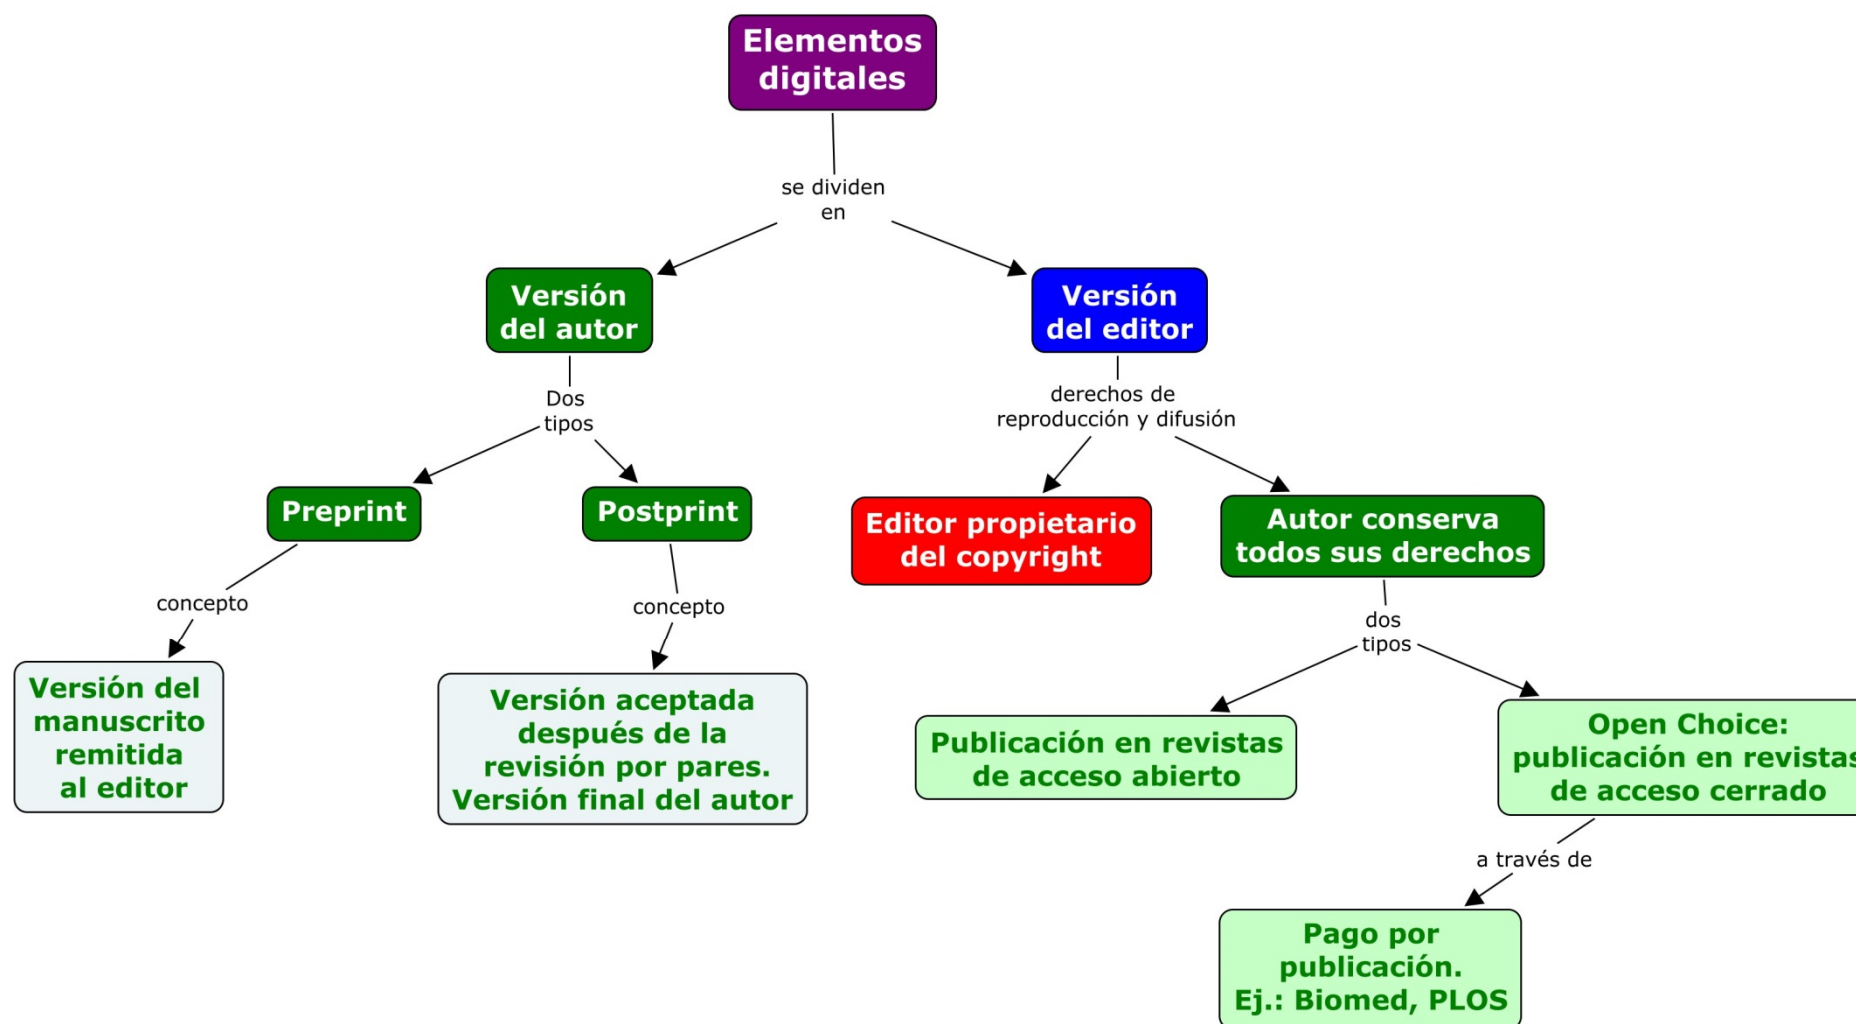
Elementos digitales

se dividen en

Versión del autor

Versión del editor

Dos tipos

derechos de reproducción y difusión

Preprint

Postprint

Editor propietario del copyright

Autor conserva todos sus derechos

concepto

concepto

dos tipos

Versión del manuscrito remitida al editor

Versión aceptada después de la revisión por pares. Versión final del autor

Publicación en revistas de acceso abierto

Open Choice: publicación en revistas de acceso cerrado

a través de

Pago por publicación. Ej.: Biomed, PLOS